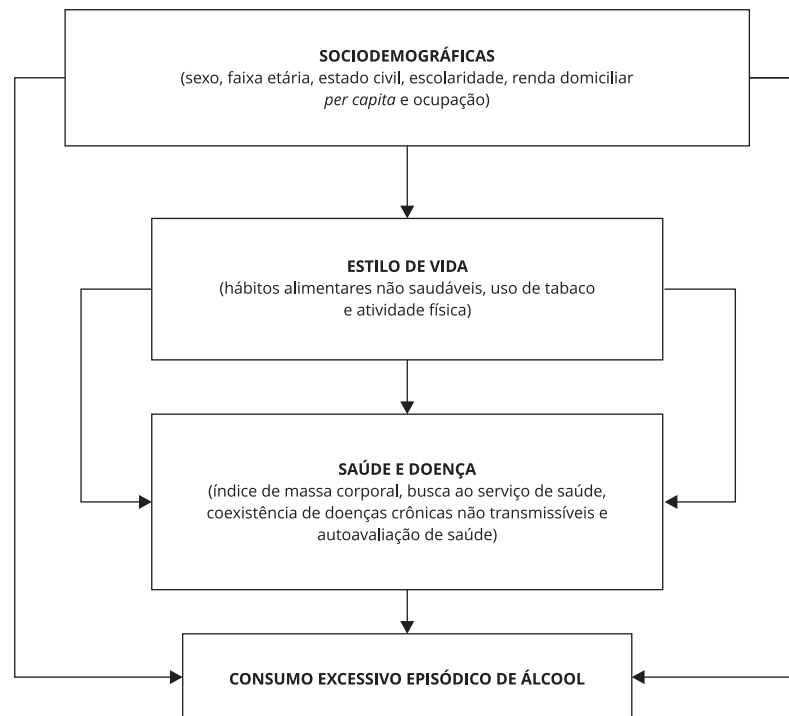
SOCIODEMOGRÁFICAS
(sexo, faixa etária, estado civil, escolaridade, renda domiciliar *per capita* e ocupação)

ESTILO DE VIDA
(hábitos alimentares não saudáveis, uso de tabaco e atividade física)

SAÚDE E DOENÇA
(índice de massa corporal, busca ao serviço de saúde, coexistência de doenças crônicas não transmissíveis e autoavaliação de saúde)

CONSUMO EXCESSIVO EPISÓDICO DE ÁLCOOL